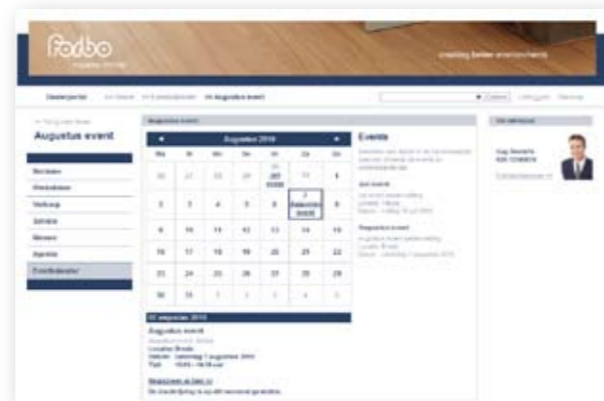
forbo
creating better environments

Dealerportal

Augustus event

Verkopen
Marketing
Verkoop
Service
Nieuws
Agenda
Eventkalender

Augustus event

Augustus 2010

| Ma | Di | Wo | Do | Vr | Za | Zo |
|---|---|---|---|---|---|---|
| 26 | 27 | 28 | 29 | 30 | 31 | 1 |
| 2 | 3 | 4 | 5 | 6 | 7 | 8 |
| 9 | 10 | 11 | 12 | 13 | 14 | 15 |
| 16 | 17 | 18 | 19 | 20 | 21 | 22 |
| 23 | 24 | 25 | 26 | 27 | 28 | 29 |
| 30 | 31 | 1 | 2 | 3 | 4 | 5 |

Events

Augustus event

Uw adviseur

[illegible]